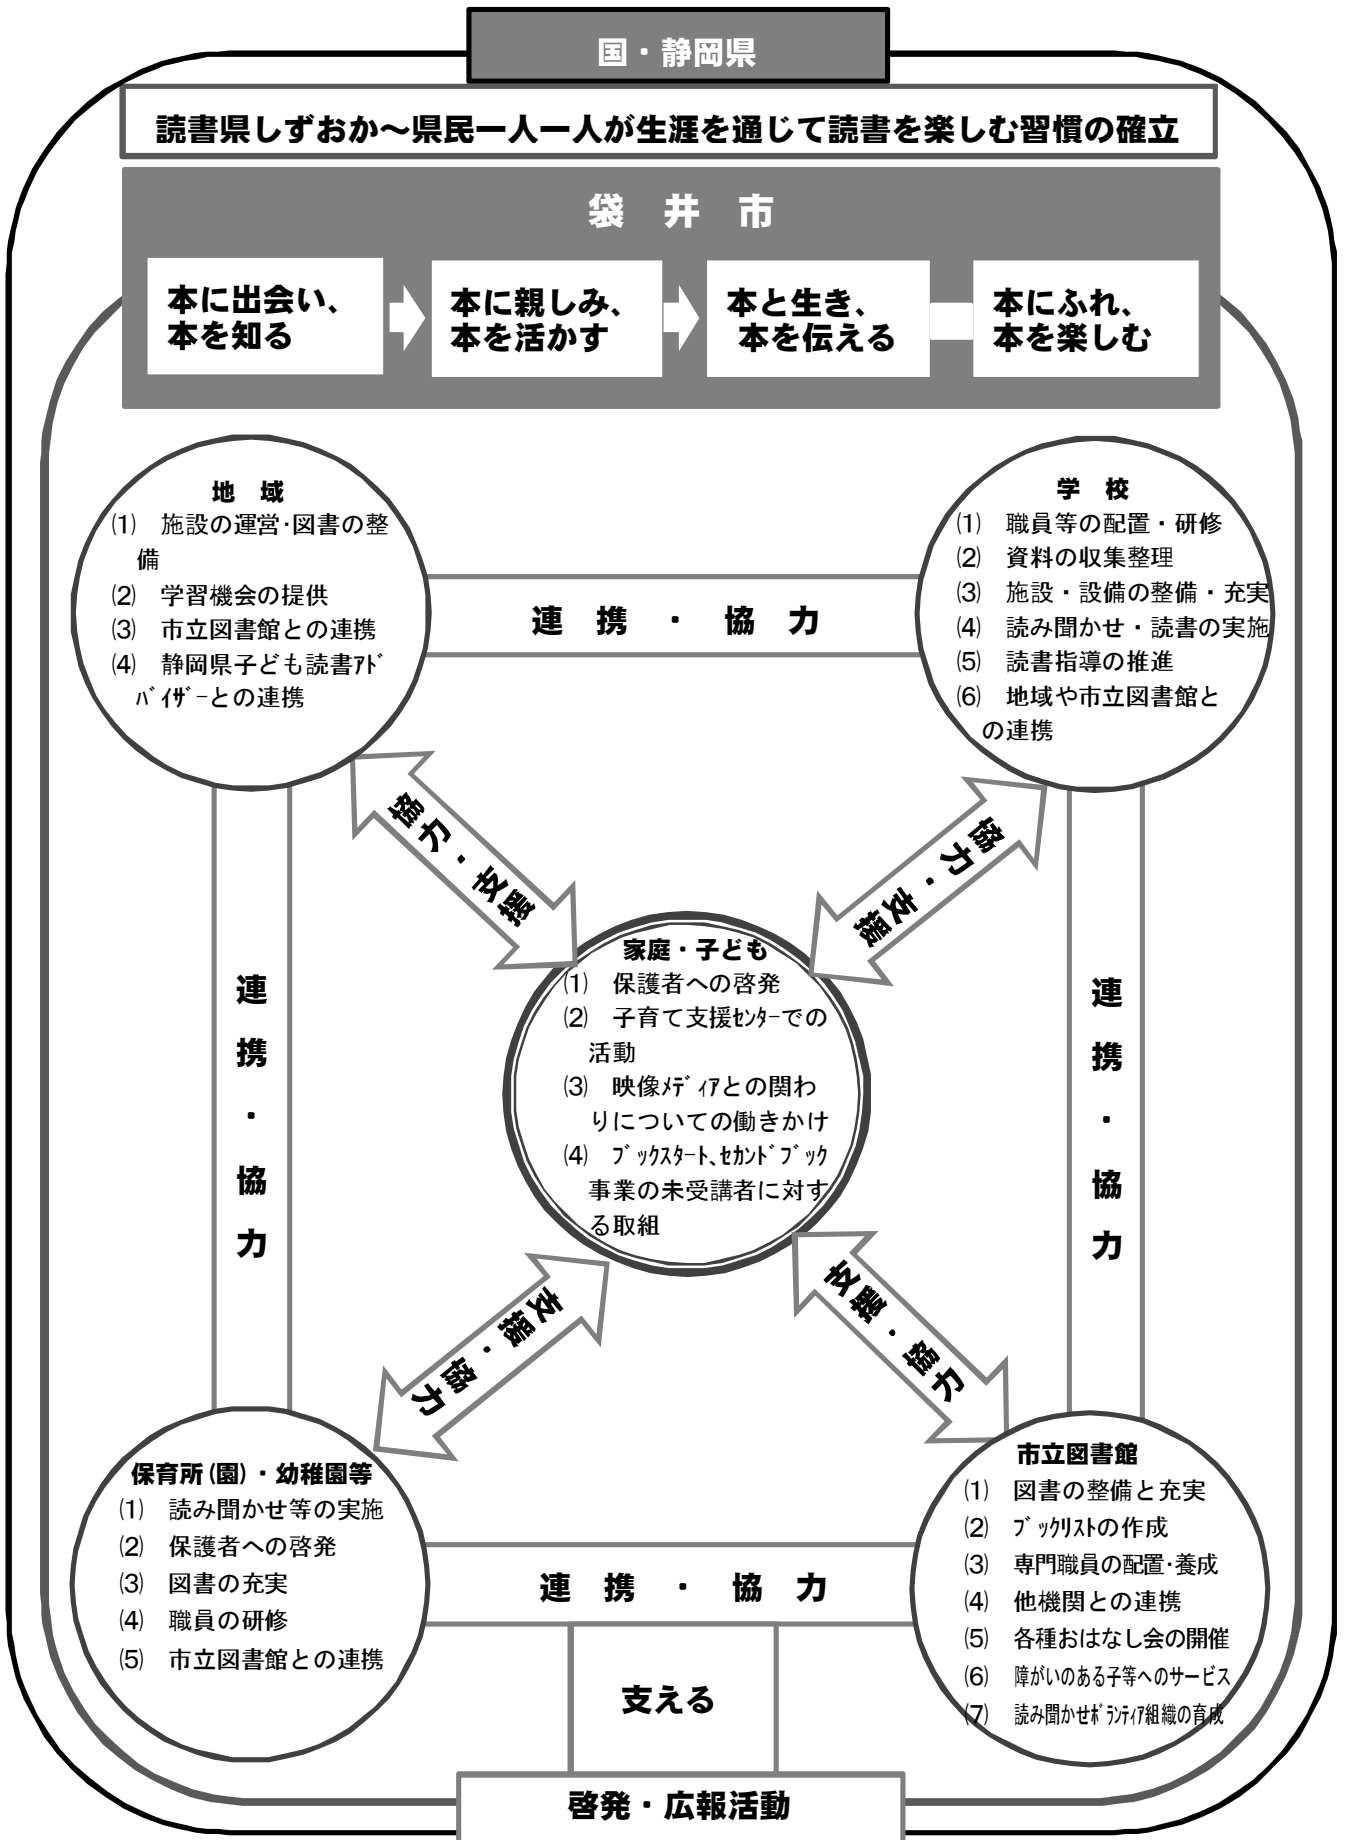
国・静岡県

読書県しずおか〜県民一人一人が生涯を通じて読書を楽しむ習慣の確立

袋　井　市

本に出会い、本を知る

本に親しみ、本を活かす

本と生き、本を伝える

本にふれ、本を楽しむ

地　域
⑴　施設の運営･図書の整備
⑵　学習機会の提供
⑶　市立図書館との連携
⑷　静岡県子ども読書ｱﾄﾞﾊﾞｲｻﾞｰとの連携

連　携　・　協　力

学　校
⑴　職員等の配置・研修
⑵　資料の収集整理
⑶　施設・設備の整備・充実
⑷　読み聞かせ・読書の実施
⑸　読書指導の推進
⑹　地域や市立図書館との連携

協力・支援

協力・支援

連携・協力

家庭・子ども
⑴　保護者への啓発
⑵　子育て支援ｾﾝﾀｰでの活動
⑶　映像ﾒﾃﾞｨｱとの関わりについての働きかけ
⑷　ﾌﾞｯｸｽﾀｰﾄ、ｾｶﾝﾄﾞﾌﾞｯｸ事業の未受講者に対する取組

連携・協力

支援・協力

支援・協力

保育所(園)・幼稚園等
⑴　読み聞かせ等の実施
⑵　保護者への啓発
⑶　図書の充実
⑷　職員の研修
⑸　市立図書館との連携

連　携　・　協　力

市立図書館
⑴　図書の整備と充実
⑵　ﾌﾞｯｸﾘｽﾄの作成
⑶　専門職員の配置･養成
⑷　他機関との連携
⑸　各種おはなし会の開催
⑹　障がいのある子等へのサービス
⑺　読み聞かせﾎﾞﾗﾝﾃｨｱ組織の育成

支える

啓発・広報活動